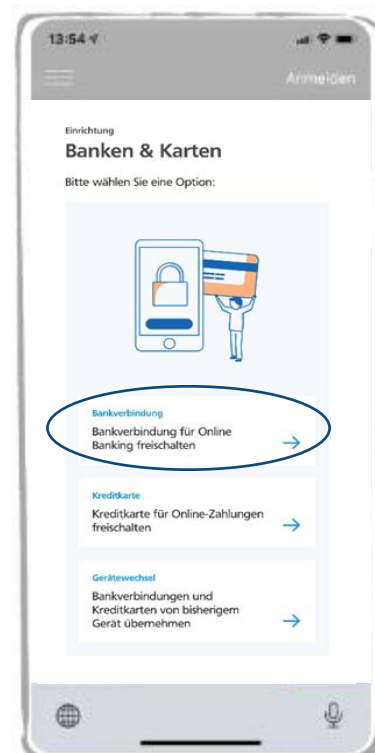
13:54

Anmelden

Einrichtung

Banken & Karten

Bitte wählen Sie eine Option:

Bankverbindung

Bankverbindung für Online Banking freischalten

→

Kreditkarte

Kreditkarte für Online-Zahlungen freischalten

→

Gerätewechsel

Bankverbindungen und Kreditkarten von bisherigem Gerät übernehmen

→